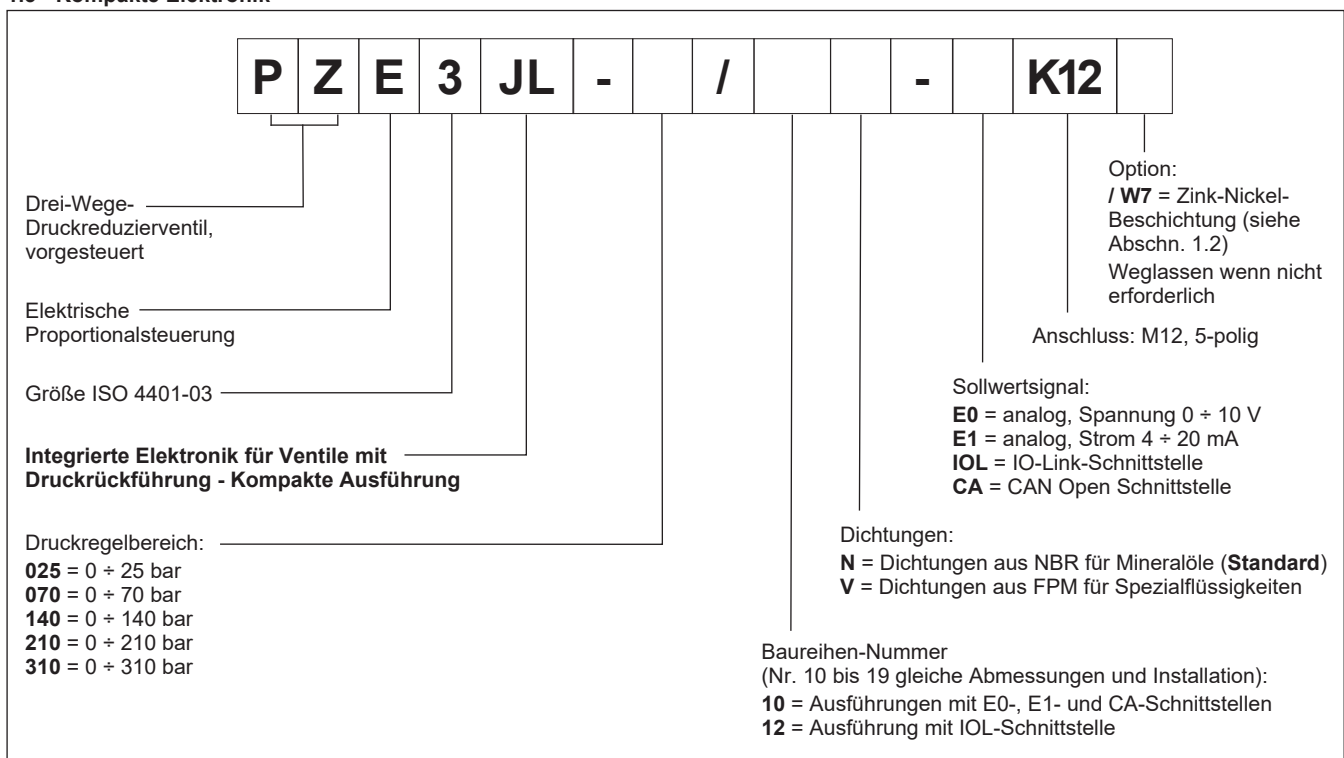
1.3 - Kompakte Elektronik

| P | Z | E | 3 | JL | - |  | / |  |  | - |  | K12 |  |
|---|---|---|---|---|---|---|---|---|---|---|---|---|---|

Drei-Wege-Druckreduzierventil, vorgesteuert

Elektrische Proportionalsteuerung

Größe ISO 4401-03

**Integrierte Elektronik für Ventile mit Druckrückführung - Kompakte Ausführung**

Druckregelbereich:
**025** = 0 ÷ 25 bar
**070** = 0 ÷ 70 bar
**140** = 0 ÷ 140 bar
**210** = 0 ÷ 210 bar
**310** = 0 ÷ 310 bar

Option:
**/ W7** = Zink-Nickel-Beschichtung (siehe Abschn. 1.2)
Weglassen wenn nicht erforderlich

Anschluss: M12, 5-polig

Sollwertsignal:
**E0** = analog, Spannung 0 ÷ 10 V
**E1** = analog, Strom 4 ÷ 20 mA
**IOL** = IO-Link-Schnittstelle
**CA** = CAN Open Schnittstelle

Dichtungen:
**N** = Dichtungen aus NBR für Mineralöle (**Standard**)
**V** = Dichtungen aus FPM für Spezialflüssigkeiten

Baureihen-Nummer
(Nr. 10 bis 19 gleiche Abmessungen und Installation):
**10** = Ausführungen mit E0-, E1- und CA-Schnittstellen
**12** = Ausführung mit IOL-Schnittstelle